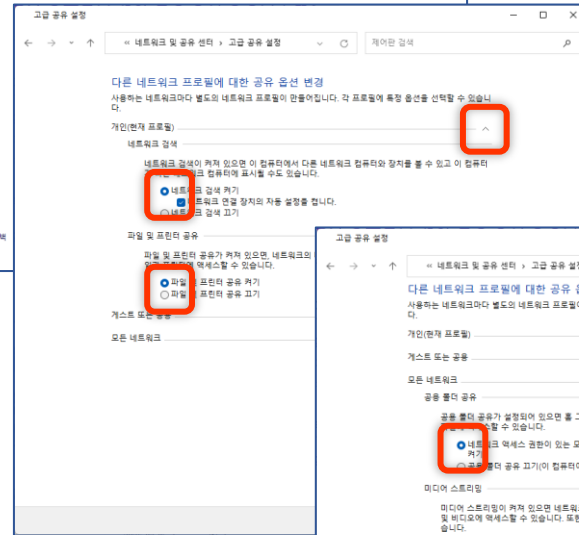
고급 공유 설정

« 네트워크 및 공유 센터 › 고급 공유 설정

제어판 검색

다른 네트워크 프로필에 대한 공유 옵션 변경

사용하는 네트워크마다 별도의 네트워크 프로필이 만들어집니다. 각 프로필에 특정 옵션을 선택할 수 있습니다.

개인(현재 프로필)

네트워크 검색

네트워크 검색이 켜져 있으면 이 컴퓨터에서 다른 네트워크 컴퓨터와 장치를 볼 수 있고 이 컴퓨터 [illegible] 컴퓨터에 표시될 수도 있습니다.

네트워크 검색 켜기

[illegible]트워크 연결 장치의 자동 설정을 켭니다.

네트워크 검색 끄기

파일 및 프린터 공유

파일 및 프린터 공유가 켜져 있으면, 네트워크의 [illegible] 프린터에 액세스할 수 있습니다.

파일 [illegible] 프린터 공유 켜기

파일 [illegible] 프린터 공유 끄기

게스트 또는 공용

모든 네트워크

고급 공유 설정

« 네트워크 및 공유 센터 › 고급 공유 설정

다른 네트워크 프로필에 대한 공유 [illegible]

사용하는 네트워크마다 별도의 네트워크 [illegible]

개인(현재 프로필)

게스트 또는 공용

모든 네트워크

공용 폴더 공유

공용 폴더 공유가 설정되어 있으면 홈 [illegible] 수 있습니다.

네트워크 액세스 권한이 있는 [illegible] 켜기

공용 폴더 공유 끄기(이 컴퓨터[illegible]

미디어 스트리밍

미디어 스트리밍이 켜져 있으면 네트워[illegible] 및 비디오에 액세스할 수 있습니다. 또한 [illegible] 습니다.